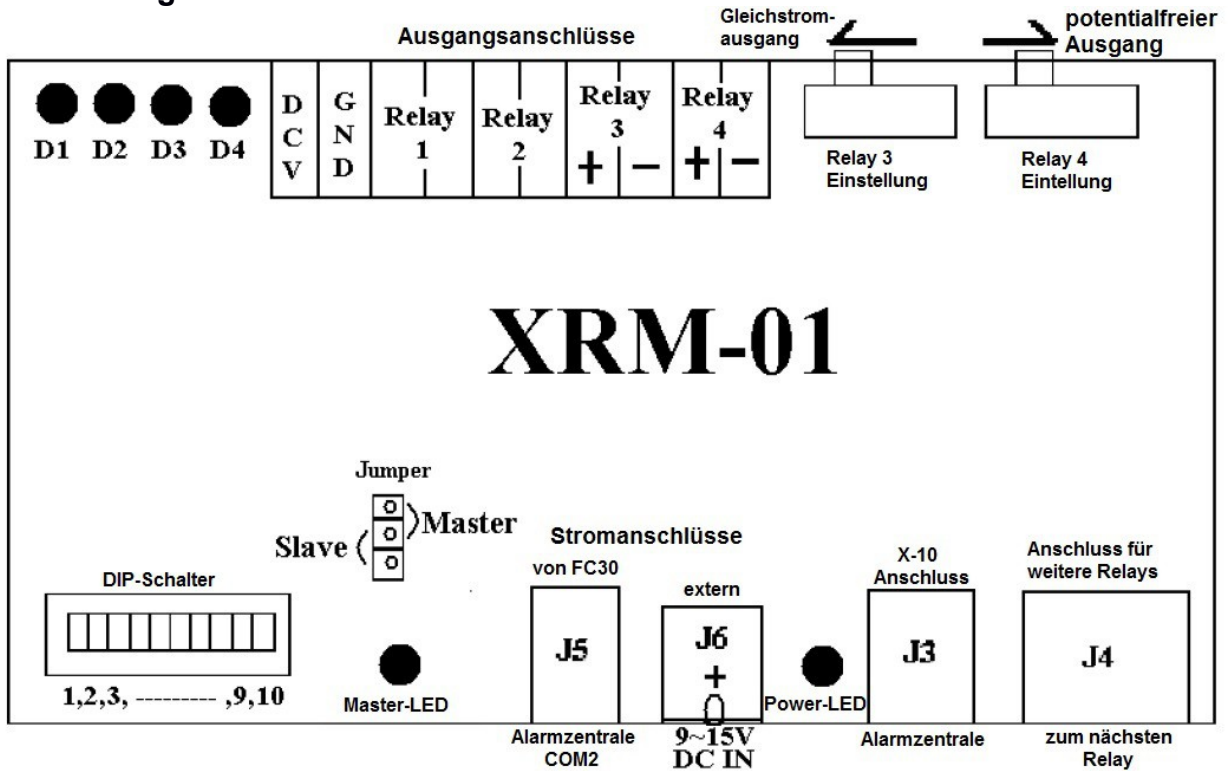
Ausgangsanschlüsse

Gleichstromausgang

potentialfreier Ausgang

D1 D2 D3 D4

D C V

G N D

Relay 1

Relay 2

Relay 3 + −

Relay 4 + −

Relay 3 Einstellung

Relay 4 Eintellung

XRM-01

Jumper

Slave

Master

Stromanschlüsse

DIP-Schalter

1,2,3, --------- ,9,10

Master-LED

von FC30

J5

Alarmzentrale COM2

extern

J6 +

9~15V DC IN

Power-LED

X-10 Anschluss

J3

Alarmzentrale

Anschluss für weitere Relays

J4

zum nächsten Relay